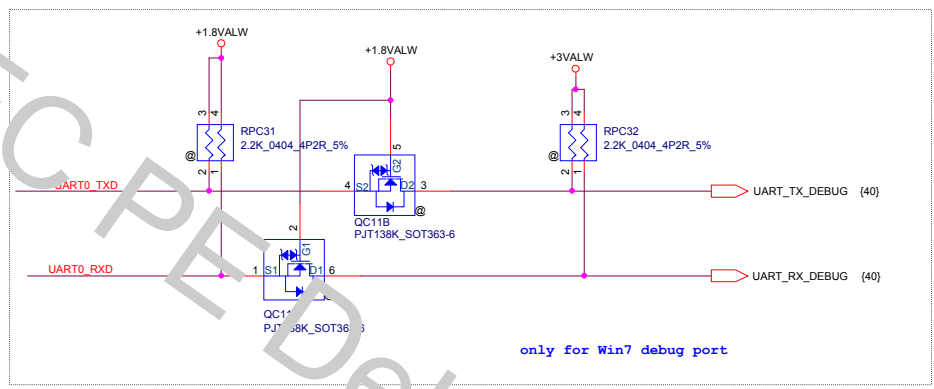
+1.8VALW

+1.8VALW

+3VALW

3 4

RPC31
2.2K_0404_4P2R_5%

@

2 1

5

G2

4 S2 D2 3

@

QC11B
PJT138K_SOT363-6

3 4

RPC32
2.2K_0404_4P2R_5%

@

2 1

UART0_TXD

UART_TX_DEBUG {40}

2

G1

UART0_RXD

1 S1 D1 6

UART_RX_DEBUG {40}

QC11
PJT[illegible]8K_SOT36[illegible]6

only for Win7 debug port

C P E D